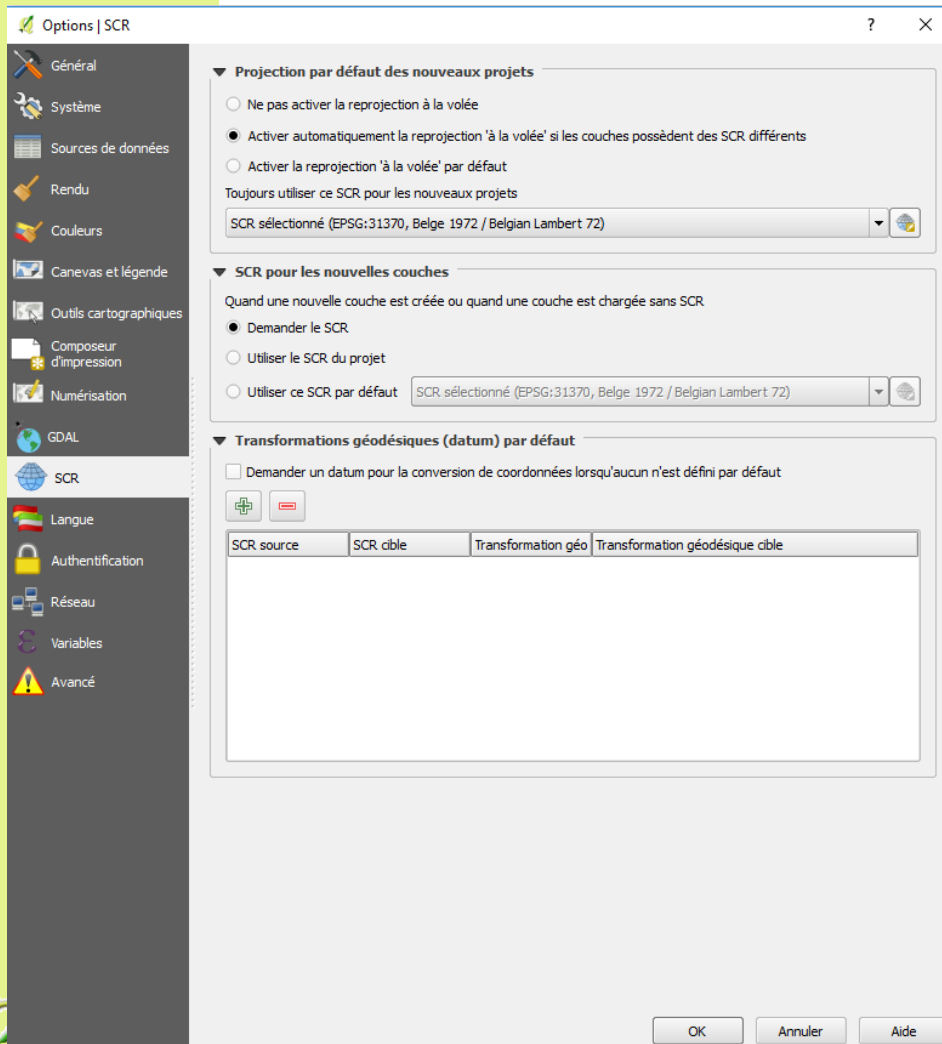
Options | SCR
?
×

Général
Système
Sources de données
Rendu
Couleurs
Canevas et légende
Outils cartographiques
Composeur d'impression
Numérisation
GDAL
SCR
Langue
Authentification
Réseau
Variables
Avancé

Projection par défaut des nouveaux projets
Ne pas activer la reprojection à la volée
Activer automatiquement la reprojection 'à la volée' si les couches possèdent des SCR différents
Activer la reprojection 'à la volée' par défaut
Toujours utiliser ce SCR pour les nouveaux projets
SCR sélectionné (EPSG:31370, Belge 1972 / Belgian Lambert 72)

SCR pour les nouvelles couches
Quand une nouvelle couche est créée ou quand une couche est chargée sans SCR
Demander le SCR
Utiliser le SCR du projet
Utiliser ce SCR par défaut
SCR sélectionné (EPSG:31370, Belge 1972 / Belgian Lambert 72)

Transformations géodésiques (datum) par défaut
Demander un datum pour la conversion de coordonnées lorsqu'aucun n'est défini par défaut

| SCR source | SCR cible | Transformation géo | Transformation géodésique cible |
|---|---|---|---|

OK
Annuler
Aide